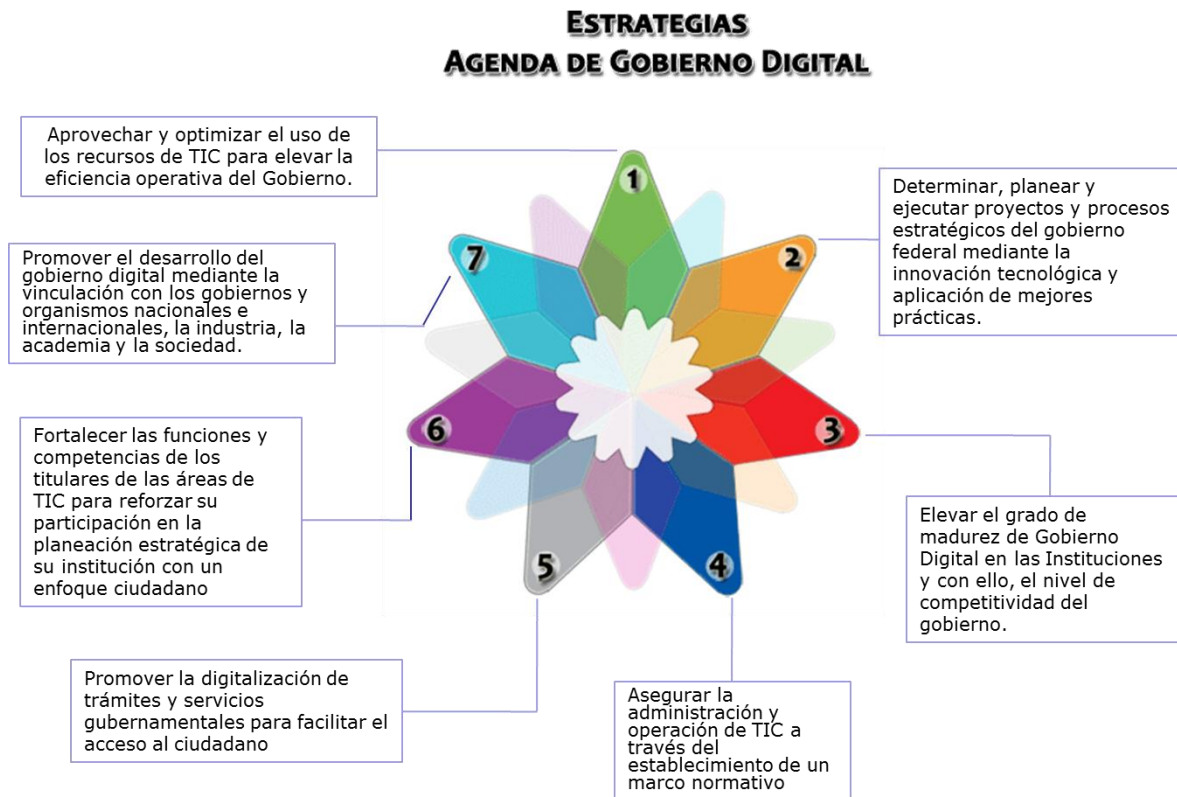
Estrategias
Agenda de Gobierno Digital

Aprovechar y optimizar el uso de los recursos de TIC para elevar la eficiencia operativa del Gobierno.

1

Determinar, planear y ejecutar proyectos y procesos estratégicos del gobierno federal mediante la innovación tecnológica y aplicación de mejores prácticas.

2

Promover el desarrollo del gobierno digital mediante la vinculación con los gobiernos y organismos nacionales e internacionales, la industria, la academia y la sociedad.

7

3

6

Fortalecer las funciones y competencias de los titulares de las áreas de TIC para reforzar su participación en la planeación estratégica de su institución con un enfoque ciudadano

Elevar el grado de madurez de Gobierno Digital en las Instituciones y con ello, el nivel de competitividad del gobierno.

5

4

Promover la digitalización de trámites y servicios gubernamentales para facilitar el acceso al ciudadano

Asegurar la administración y operación de TIC a través del establecimiento de un marco normativo